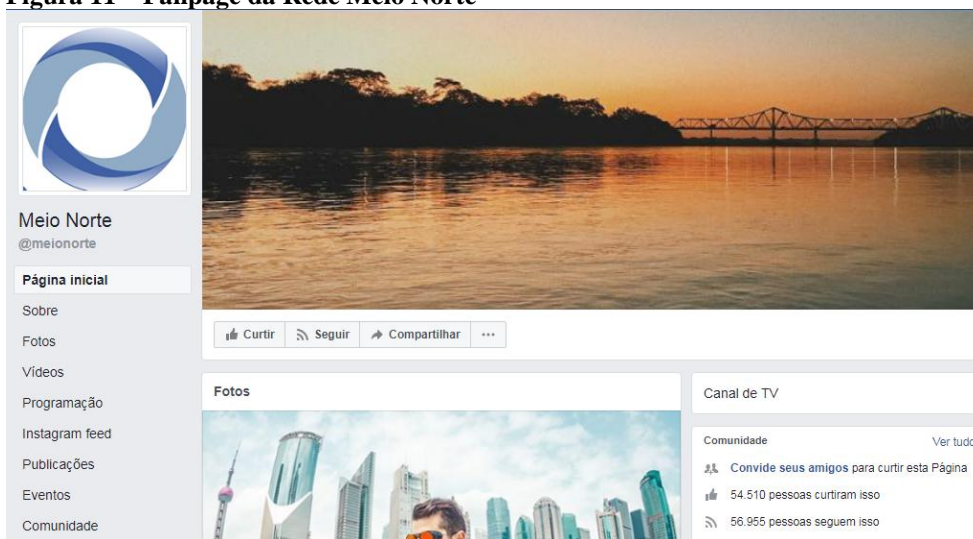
Figura 11 – Fanpage da Rede Meio Norte

Meio Norte
@meionorte

Página inicial
Sobre
Fotos
Vídeos
Programação
Instagram feed
Publicações
Eventos
Comunidade

Curtir
Seguir
Compartilhar
···

Fotos

Canal de TV

Comunidade
Ver tudo
Convide seus amigos para curtir esta Página
54.510 pessoas curtiram isso
56.955 pessoas seguem isso